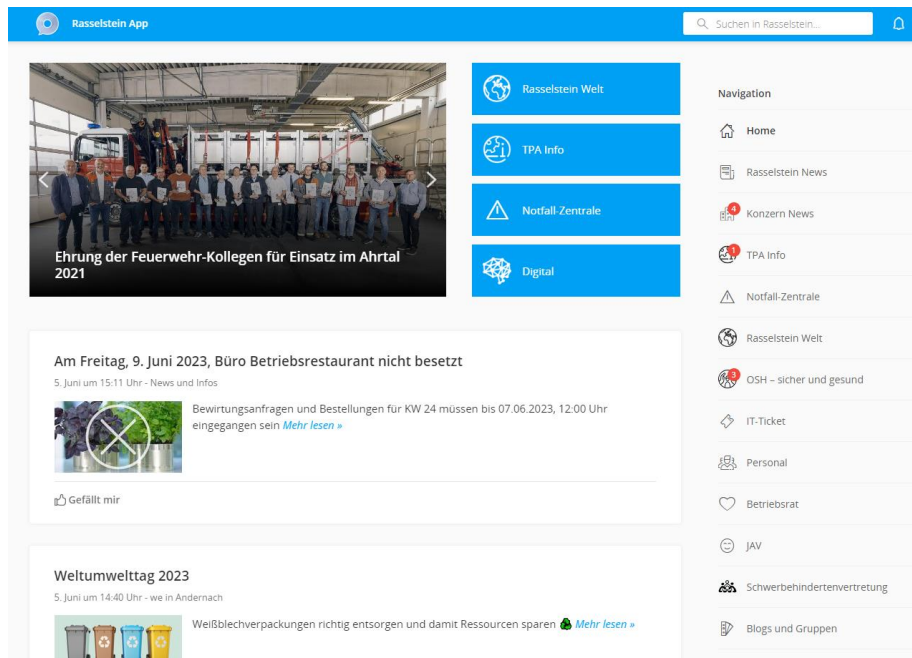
Rasselstein App

Suchen in Rasselstein...

Ehrung der Feuerwehr-Kollegen für Einsatz im Ahrtal 2021

Rasselstein Welt

TPA Info

Notfall-Zentrale

Digital

Am Freitag, 9. Juni 2023, Büro Betriebsrestaurant nicht besetzt

5. Juni um 15:11 Uhr - News und Infos

Bewirtungsanfragen und Bestellungen für KW 24 müssen bis 07.06.2023, 12:00 Uhr eingegangen sein Mehr lesen »

Gefällt mir

Weltumwelttag 2023

5. Juni um 14:40 Uhr - we in Andernach

Weißblechverpackungen richtig entsorgen und damit Ressourcen sparen Mehr lesen »

Navigation

Home

Rasselstein News

4

Konzern News

1

TPA Info

Notfall-Zentrale

Rasselstein Welt

3

OSH – sicher und gesund

IT-Ticket

Personal

Betriebsrat

JAV

Schwerbehindertenvertretung

Blogs und Gruppen